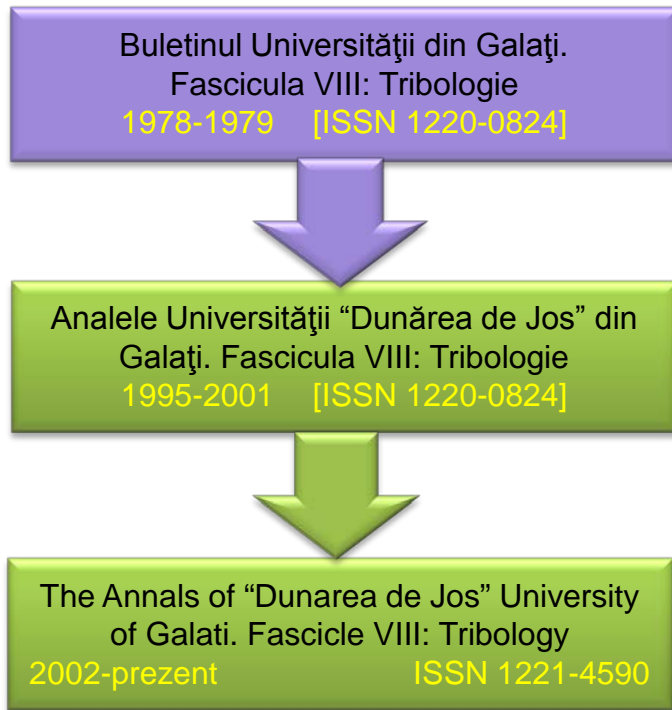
Buletinul Universităţii din Galaţi. Fascicula VIII: Tribologie
1978-1979 [ISSN 1220-0824]

Analele Universităţii “Dunărea de Jos” din Galaţi. Fascicula VIII: Tribologie
1995-2001 [ISSN 1220-0824]

The Annals of “Dunarea de Jos” University of Galati. Fascicle VIII: Tribology
2002-prezent ISSN 1221-4590